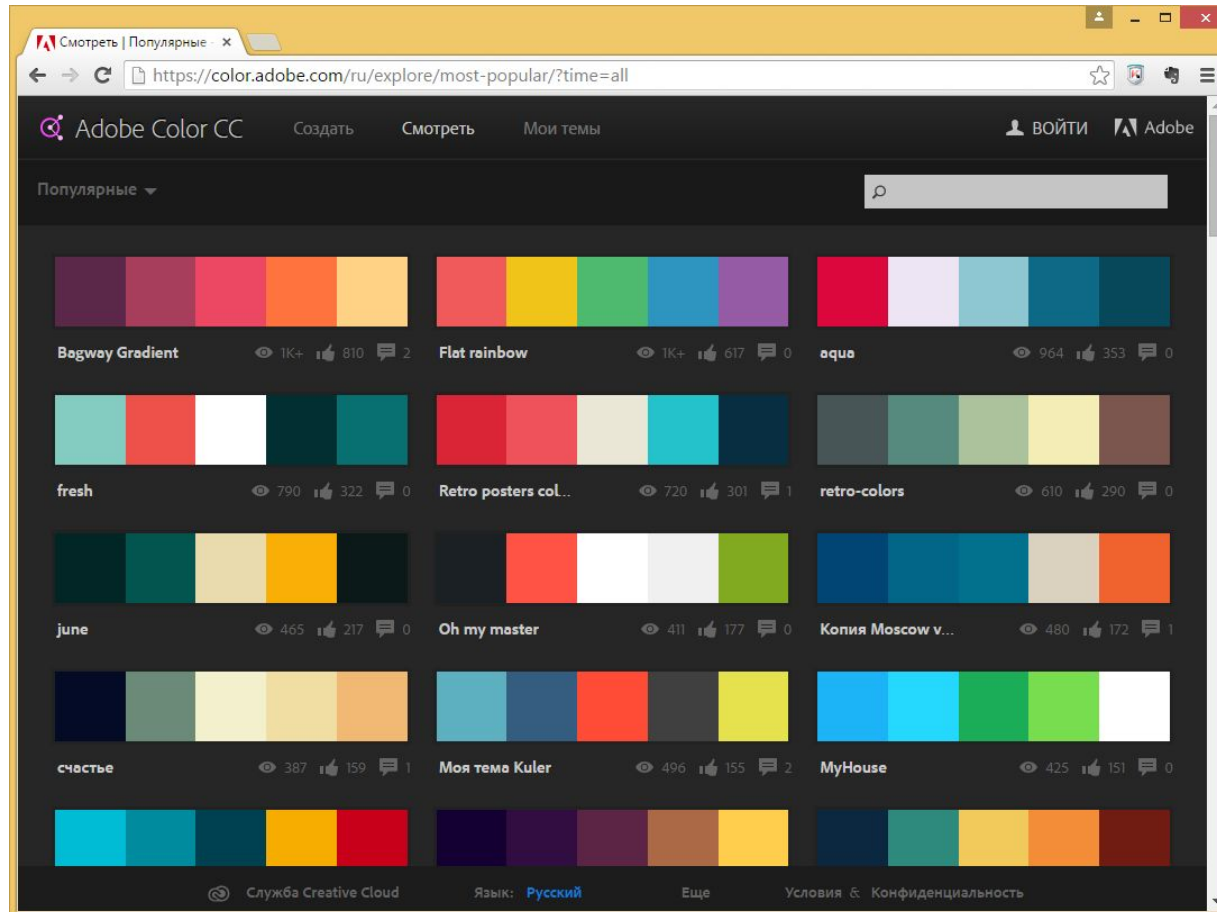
Смотреть | Популярные ×

https://color.adobe.com/ru/explore/most-popular/?time=all

Adobe Color CC Создать Смотреть Мои темы ВОЙТИ Adobe

Популярные

Bagway Gradient 1K+ 810 2
Flat rainbow 1K+ 617 0
aqua 964 353 0

fresh 790 322 0
Retro posters col... 720 301 1
retro-colors 610 290 0

june 465 217 0
Oh my master 411 177 0
Копия Moscow v... 480 172 1

счастье 387 159 1
Моя тема Kuler 496 155 2
MyHouse 425 151 0

Служба Creative Cloud Язык: Русский Еще Условия & Конфиденциальность